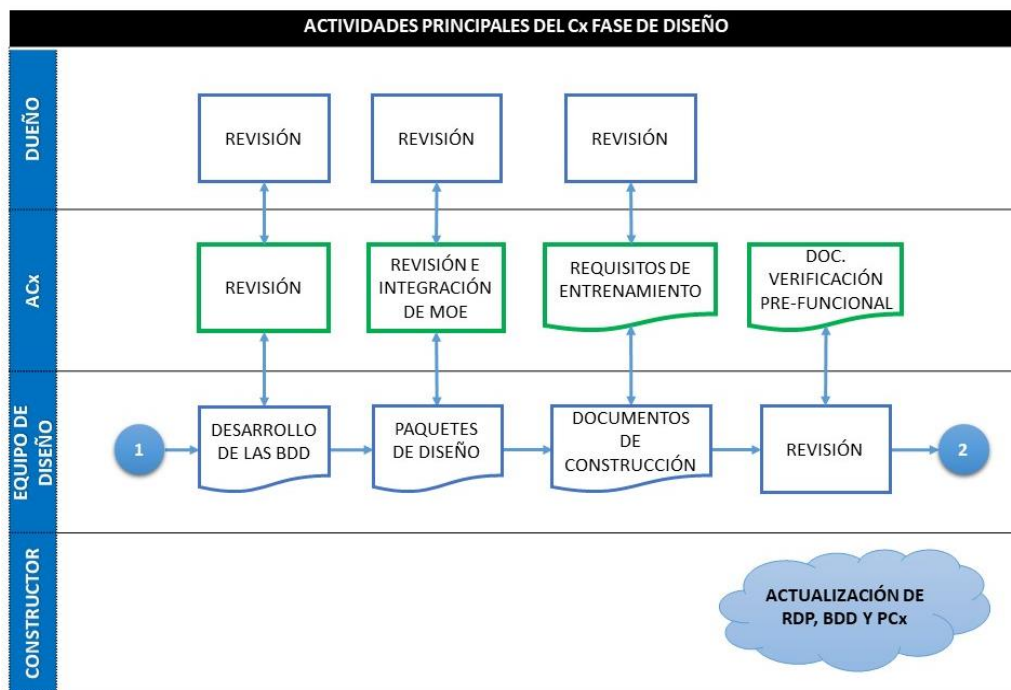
ACTIVIDADES PRINCIPALES DEL Cx FASE DE DISEÑO

DUEÑO

REVISIÓN

REVISIÓN

REVISIÓN

ACx

REVISIÓN

REVISIÓN E INTEGRACIÓN DE MOE

REQUISITOS DE ENTRENAMIENTO

DOC. VERIFICACIÓN PRE-FUNCIONAL

EQUIPO DE DISEÑO

1

DESARROLLO DE LAS BDD

PAQUETES DE DISEÑO

DOCUMENTOS DE CONSTRUCCIÓN

REVISIÓN

2

CONSTRUCTOR

ACTUALIZACIÓN DE RDP, BDD Y PCx